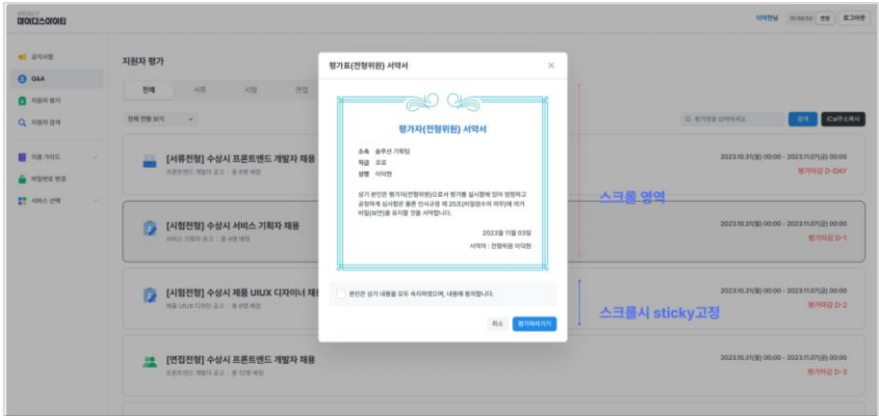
마이다스아이티

이석현님 | 연장 | 로그아웃

공지사항
Q&A
지원자 평가
지원자 검색
이용 가이드
비밀번호 변경
서비스 선택

지원자 평가

전체 | 서류 | 시험 | 면접

전체 전형 보기

검색 | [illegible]

[서류전형] 수상시 프론트엔드 개발자 채용
2023.10.31(화) 00:00 ~ 2023.11.07(금) 00:00
평가마감 D-DAY

[시험전형] 수상시 서비스 기획자 채용
2023.10.31(화) 00:00 ~ 2023.11.07(금) 00:00
평가마감 D-1

[시험전형] 수상시 제품 UIUX 디자이너 채용
2023.10.31(화) 00:00 ~ 2023.11.07(금) 00:00
평가마감 D-2

[면접전형] 수상시 프론트엔드 개발자 채용
2023.10.31(화) 00:00 ~ 2023.11.07(금) 00:00
평가마감 D-3

평가표(전형위원) 서약서

평가자(전형위원) 서약서

소속 솔루션 기획팀
직급 프로
성명 이석현

상기 본인은 평가자(전형위원)으로서 평가를 실시함에 있어 엄정하고 공정하게 심사하며 불문 인사규정 제 25조(비밀엄수의 의무)에 의거 비밀(보안)을 유지할 것을 서약합니다.

2023월 11월 03일
서약자 : 전형위원 이석현

본인은 상기 내용을 모두 숙지하였으며, 내용에 동의합니다.

취소 | 평가하러가기

스크롤 영역

스크롤시 sticky고정